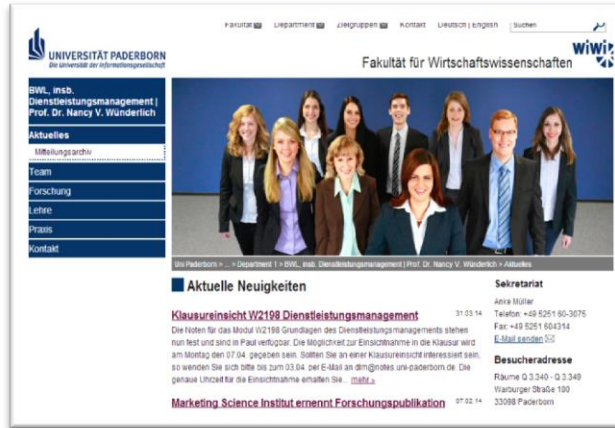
Fakultät Department Zielgruppen Kontakt Deutsch | English Suchen

UNIVERSITÄT PADERBORN
Die Universität der Informationsgesellschaft

Fakultät für Wirtschaftswissenschaften

wiwi

BWL, insb. Dienstleistungsmanagement | Prof. Dr. Nancy V. Wünderlich

Aktuelles
Mitteilungsarchiv
Team
Forschung
Lehre
Praxis
Kontakt

Uni Paderborn > ... > Department 1 > BWL, insb. Dienstleistungsmanagement | Prof. Dr. Nancy V. Wünderlich > Aktuelles

Aktuelle Neuigkeiten

Klausureinsicht W2198 Dienstleistungsmanagement 31.03.14
Die Noten für das Modul W2198 Grundlagen des Dienstleistungsmanagements stehen nun fest und sind in Paul verfügbar. Die Möglichkeit zur Einsichtnahme in die Klausur wird am Montag den 07.04. gegeben sein. Sollten Sie an einer Klausureinsicht interessiert sein, so wenden Sie sich bitte bis zum 03.04. per E-Mail an dim@notes.uni-paderborn.de. Die genaue Uhrzeit für die Einsichtnahme erhalten Sie... mehr »

Marketing Science Institut ernennt Forschungspublikation 07.02.14

Sekretariat
Anke Müller
Telefon: +49 5251 60-3075
Fax: +49 5251 604314
E-Mail senden

Besucheradresse
Räume Q 3.340 - Q 3.349
Warburger Straße 100
33098 Paderborn